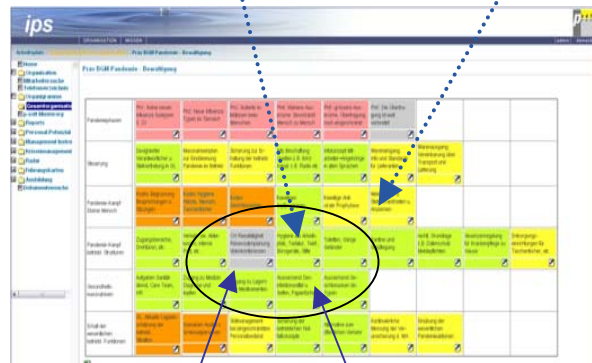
ips

ORGANISATION  WISSEN

Arbeitsplatz  Prax BGM Pandemie - Bewältigung

Home
Organisation
Mitarbeitersuche
Telefonverzeichnis
Organigramm
Gesamtorganisation
Projekt-Steuerung
Reports
Personal-Potential
Management-Instru
Krisenmanagement
Recht
Führungskultur
Ausbildung
Dokumentenarchiv

Prax BGM Pandemie - Bewältigung

| | | | | | | |
|---|---|---|---|---|---|---|
| Pandemiephasen | Ph1: keine neuen Influenza Subtypen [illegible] | Ph2: Neue Influenza Typen im Tierreich | Ph3: Sichtbar bei Infektion unter Menschen | Ph4: kleinere Ausbrüche, beschränkt Mensch zu Mensch | Ph5: grössere Ausbrüche, Übertragung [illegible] | Ph6: Die Übertragung ist stark verbreitet |
| Steuerung | Designierter Verantwortlicher u. Stellvertretung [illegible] | Massnahmenplan zur Bewältigung Pandemie im Betrieb | Zuordnung zur Erfüllung der betrieb. Funktionen | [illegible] | Infoskonzept Mitarbeiter-Angehörige in allen Sprachen | Vermeidung Info und Standort für Lieferung | Versorgung Verwendung über Transport und Lieferung |
| Pandemie-Kampf Stärke Mensch | Kurse Begleitung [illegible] | Kurse Hygiene Masken, Handschu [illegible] Desinfektion | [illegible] | | Bewältigt Arzt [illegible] | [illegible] | |
| Pandemie-Kampf betrieb. Strukturen | Zugangskontrolle, Distanz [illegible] | Verhalten bei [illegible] interne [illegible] | Ort Bewältigung Reinraumplanung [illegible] | Hygiene im Arbeitsplatz, Telefon, Tastatur, Türgriffe, WCs | Tafel, Wege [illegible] | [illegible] | Aufbau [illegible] für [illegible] | Bewältigungsplan für Krankenpflege zu Hause | Bewältigungseinrichtungen für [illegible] etc. |
| Gesundheits-massnahmen | Aufgaben Gesundheit, Care Team, etc. | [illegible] Medizin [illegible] | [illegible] Lagern Medikamenten | Assessment Gesundheitsvorsorge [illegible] | Assessment Gesundheitsvorsorge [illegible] | | |
| Erhalt der wesentlichen betrieb. Funktionen | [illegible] | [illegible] | Vereinbarungen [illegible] Personalbestand | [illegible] betrieblichen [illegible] | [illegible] | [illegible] | Bewältigung der wesentlichen Pandemiemassnahmen |